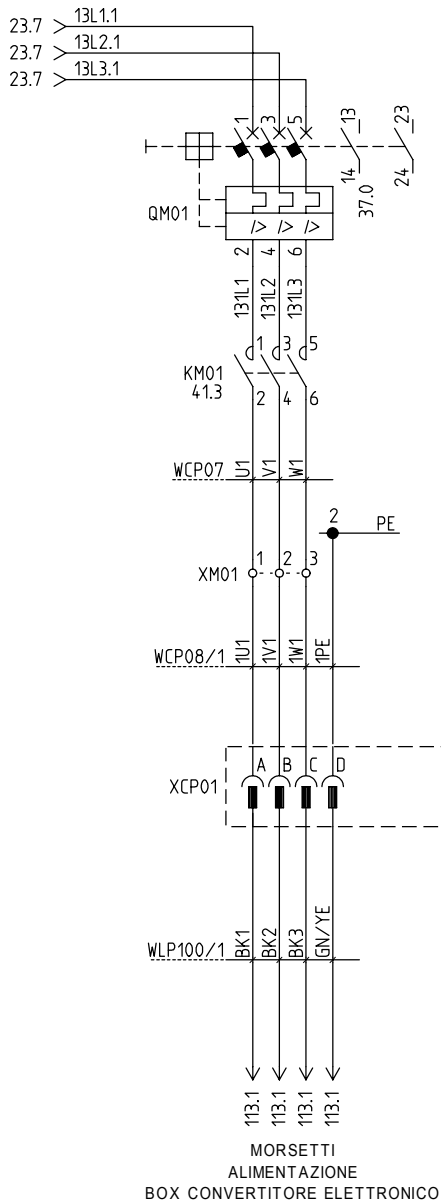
23.7 13L1.1
23.7 13L2.1
23.7 13L3.1

1 3 5
13 23
14 24
37.0

QM01
I> I> I>
2 4 6
131L1 131L2 131L3

1 3 5
KM01
41.3
2 4 6

WCP07 U1 V1 W1

2 PE

XM01 1 2 3

WCP08/1 1U1 1V1 1W1 1PE

A B C D
XCP01

WLP100/1 BK1 BK2 BK3 GN/YE

113.1 113.1 113.1 113.1

MORSETTI
ALIMENTAZIONE
BOX CONVERTITORE ELETTRONICO